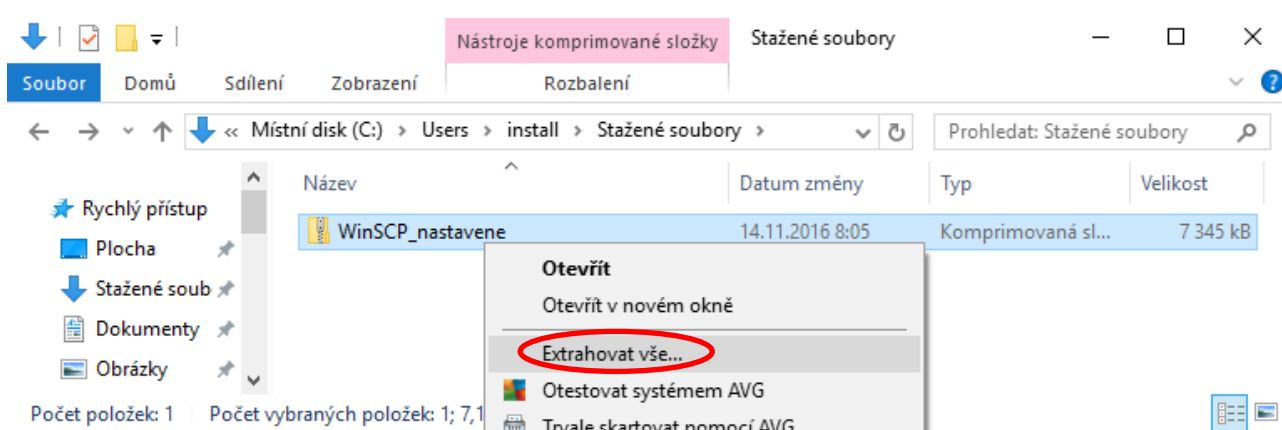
Nástroje komprimované složky
Stažené soubory

Soubor
Domů
Sdílení
Zobrazení
Rozbalení

« Místní disk (C:) › Users › install › Stažené soubory ›

Prohledat: Stažené soubory

Rychlý přístup
Plocha
Stažené soub
Dokumenty
Obrázky

| Název | Datum změny | Typ | Velikost |
|---|---|---|---|
| WinSCP_nastavene | 14.11.2016 8:05 | Komprimovaná sl... | 7 345 kB |

Otevřít
Otevřít v novém okně
Extrahovat vše...
Otestovat systémem AVG
Trvale skartovat pomocí AVG

Počet položek: 1
Počet vybraných položek: 1; 7,1